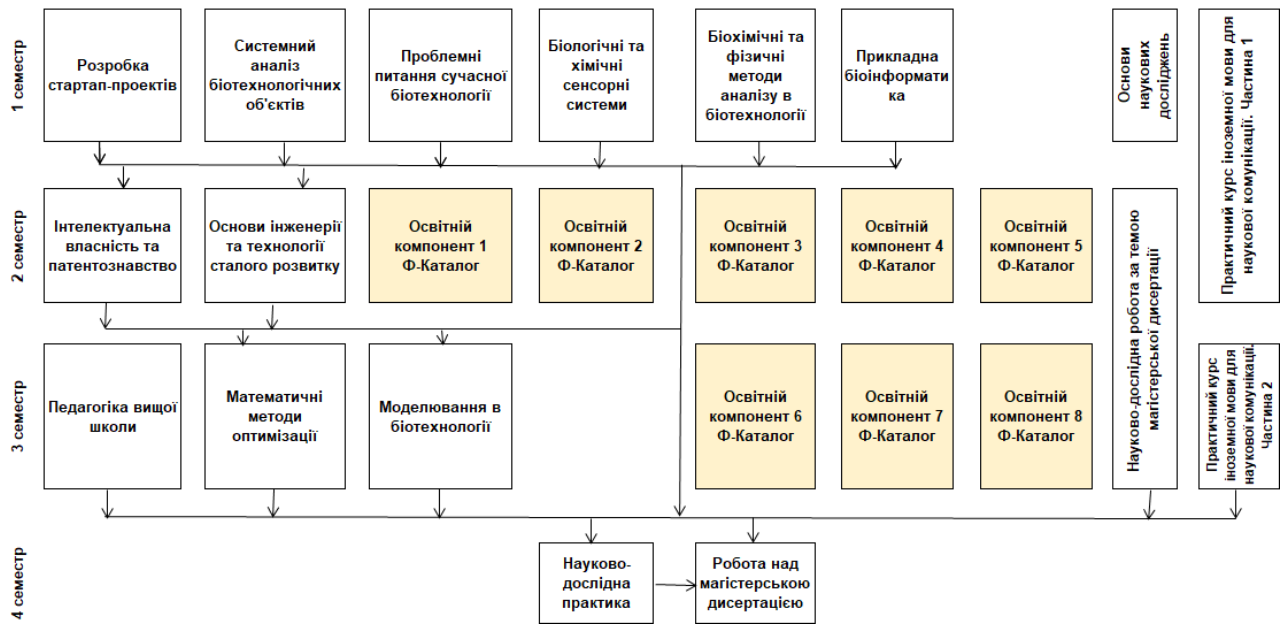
1 семестр

Розробка стартап-проектів

Системний аналіз біотехнологічних об'єктів

Проблемні питання сучасної біотехнології

Біологічні та хімічні сенсорні системи

Біохімічні та фізичні методи аналізу в біотехнології

Прикладна біоінформатика

Основи наукових досліджень

Практичний курс іноземної мови для наукової комунікації. Частина 1

2 семестр

Інтелектуальна власність та патентознавство

Основи інженерії та технології сталого розвитку

Освітній компонент 1 Ф-Каталог

Освітній компонент 2 Ф-Каталог

Освітній компонент 3 Ф-Каталог

Освітній компонент 4 Ф-Каталог

Освітній компонент 5 Ф-Каталог

Науково-дослідна робота за темою магістерської дисертації

3 семестр

Педагогіка вищої школи

Математичні методи оптимізації

Моделювання в біотехнології

Освітній компонент 6 Ф-Каталог

Освітній компонент 7 Ф-Каталог

Освітній компонент 8 Ф-Каталог

Практичний курс іноземної мови для наукової комунікації. Частина 2

4 семестр

Науково-дослідна практика

Робота над магістерською дисертацією